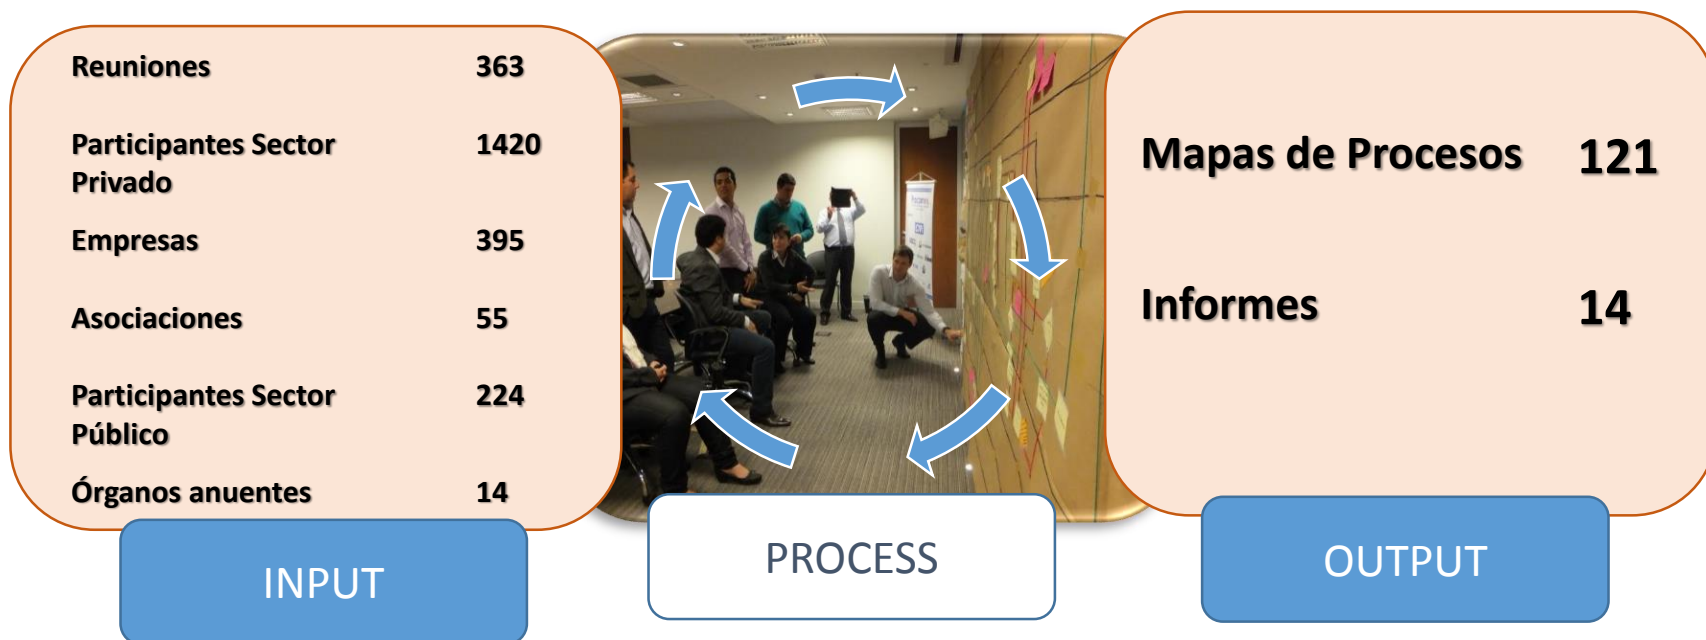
| | |
|---|---|
| Reuniones | 363 |
| Participantes Sector Privado | 1420 |
| Empresas | 395 |
| Asociaciones | 55 |
| Participantes Sector Público | 224 |
| Órganos anuentes | 14 |

INPUT

PROCESS

| | |
|---|---|
| Mapas de Procesos | 121 |
| Informes | 14 |

OUTPUT